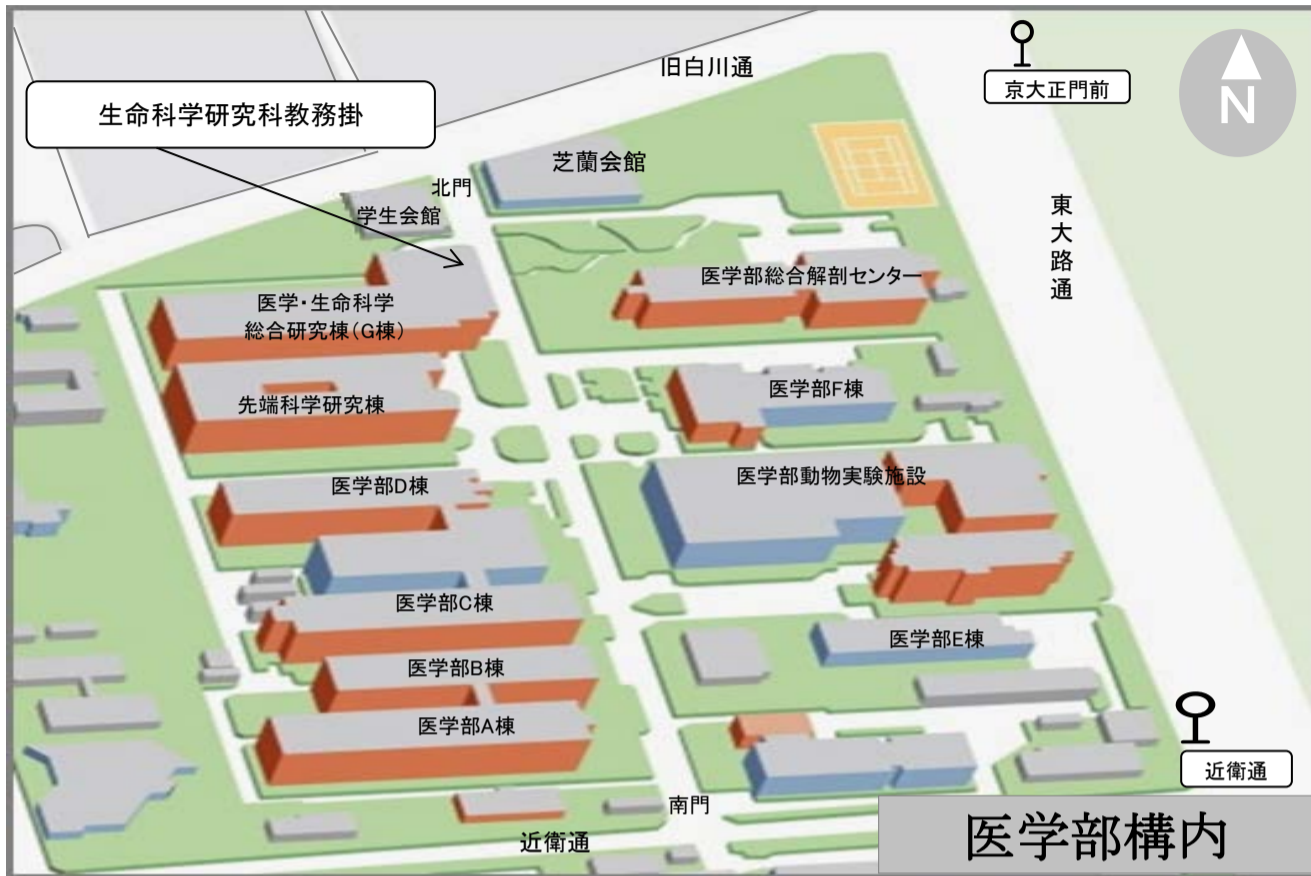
旧白川通

京大正門前

N

生命科学研究科教務掛

芝蘭会館

北門

学生会館

東大路通

医学・生命科学総合研究棟（G棟）

医学部総合解剖センター

先端科学研究棟

医学部F棟

医学部D棟

医学部動物実験施設

医学部C棟

医学部E棟

医学部B棟

医学部A棟

近衛通

南門

近衛通

医学部構内